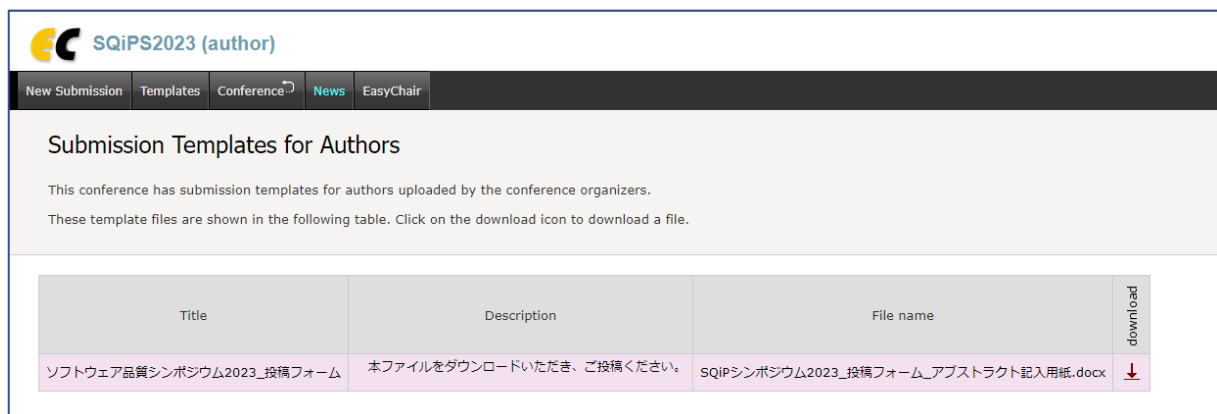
EC SQiPS2023 (author)

New Submission | Templates | Conference | News | EasyChair

Submission Templates for Authors

This conference has submission templates for authors uploaded by the conference organizers.

These template files are shown in the following table. Click on the download icon to download a file.

| Title | Description | File name | download |
|---|---|---|---|
| ソフトウェア品質シンポジウム2023_投稿フォーム | 本ファイルをダウンロードいただき、ご投稿ください。 | SQiPシンポジウム2023_投稿フォーム_アブストラクト記入用紙.docx | |